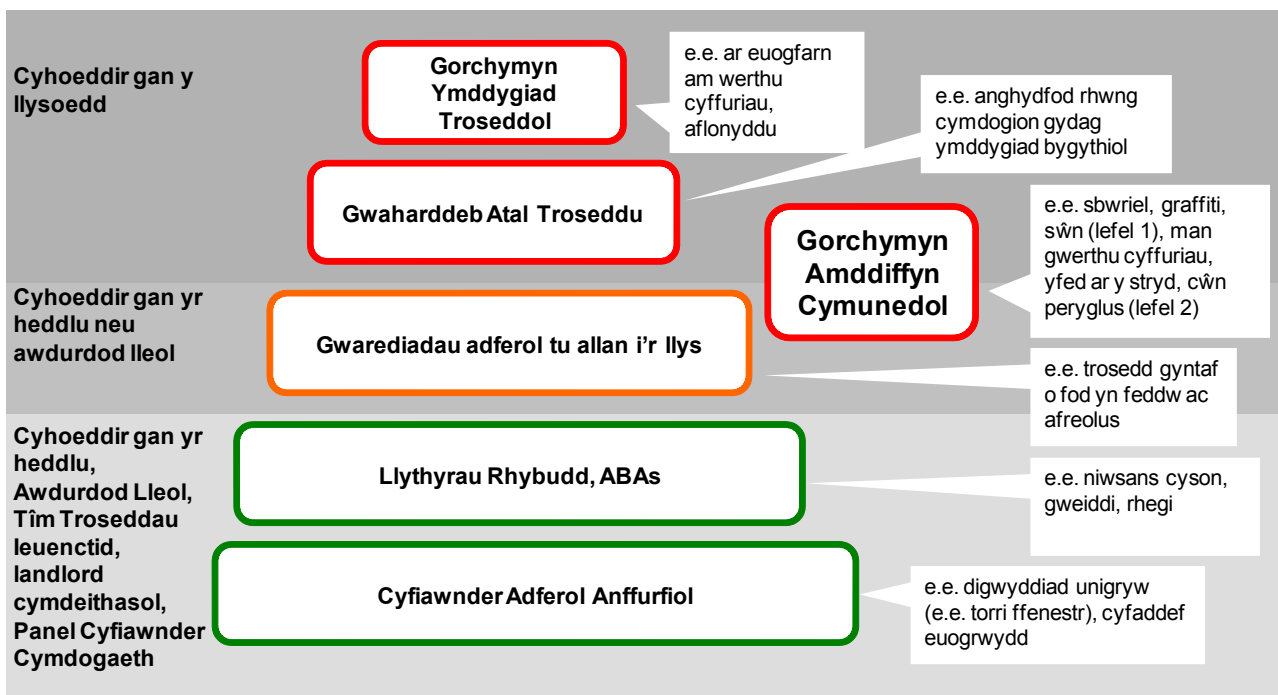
Cyhoeddir gan y llysoedd

Gorchymyn Ymddygiad Troseddol

e.e. ar euogfarn am werthu cyffuriau, aflonyddu

e.e. anghydfod rhwng cymdogion gydag ymddygiad bygythiol

Gwaharddeb Atal Troseddu

Gorchymyn Amddiffyn Cymunedol

e.e. sbwriel, graffiti, sŵn (lefel 1), man gwerthu cyffuriau, yfed ar y stryd, cŵn peryglus (lefel 2)

Cyhoeddir gan yr heddlu neu awdurdod lleol

Gwarediadau adferol tu allan i'r llys

e.e. trosedd gyntaf o fod yn feddw ac afreolus

Cyhoeddir gan yr heddlu, Awdurdod Lleol, Tîm Troseddau Ieuenctid, landlord cymdeithasol, Panel Cyfiawnder Cymdogaeth

Llythyrau Rhybudd, ABAs

e.e. niwsans cyson, gweiddi, rhegi

Cyfiawnder Adferol Anffurfiol

e.e. digwyddiad unigryw (e.e. torri ffenestr), cyfaddef euogrwydd